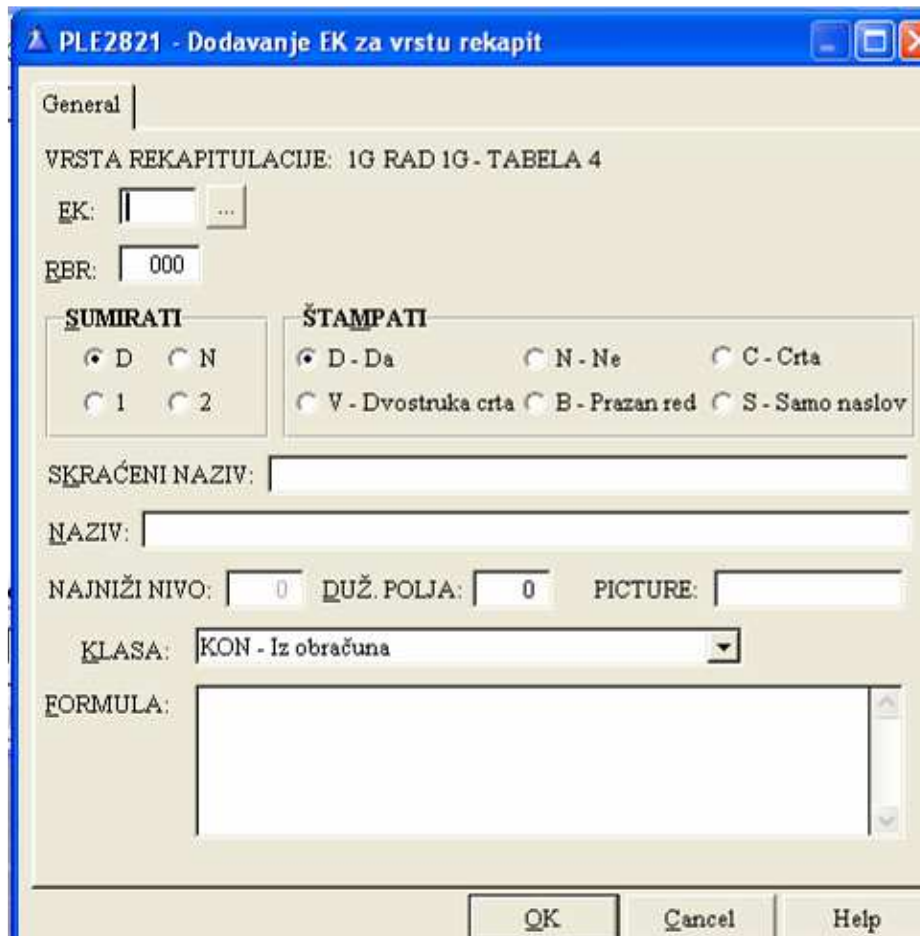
PLE2821 - Dodavanje EK za vrstu rekapit

General

VRSTA REKAPITULACIJE: 1G RAD 1G - TABELA 4

EK: ...

RBR: 000

SUMIRATI
D N
1 2

ŠTAMPATI
D - Da N - Ne C - Crta
V - Dvostruka crta B - Prazan red S - Samo naslov

SKRAĆENI NAZIV:

NAZIV:

NAJNIŽI NIVO: 0 DUŽ. POLJA: 0 PICTURE:

KLASA: KON - Iz obračuna

FORMULA:

OK Cancel Help